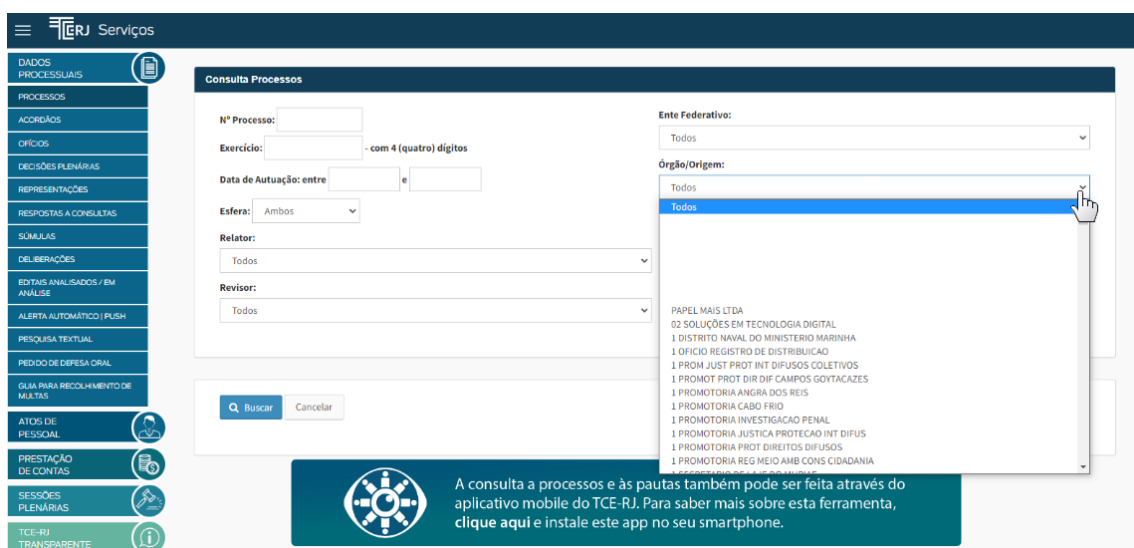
TCERJ Serviços

DADOS PROCESSUAIS
PROCESSOS
ACORDÃOS
OFÍCIOS
DECISÕES PLENÁRIAS
REPRESENTAÇÕES
RESPOSTAS A CONSULTAS
SÚMULAS
DELIBERAÇÕES
EDITAIS ANALISADOS / EM ANÁLISE
ALERTA AUTOMÁTICO | PUSH
PESQUISA TEXTUAL
PEDIDO DE DEFESA ORAL
GUIA PARA RECOLHIMENTO DE MULTAS
ATOS DE PESSOAL
PRESTAÇÃO DE CONTAS
SESSÕES PLENÁRIAS
TCE-RJ TRANSPARENTE

Consulta Processos

Nº Processo:
Exercício: - com 4 (quatro) dígitos
Data de Autuação: entre e
Esfera: Ambos
Relator:
Todos
Revisor:
Todos

Ente Federativo:
Todos
Órgão/Origem:
Todos
Todos

PAPEL MAIS LTDA
02 SOLUÇÕES EM TECNOLOGIA DIGITAL
1 DISTRITO NAVAL DO MINISTERIO MARINHA
1 OFICIO REGISTRO DE DISTRIBUICAO
1 PROM JUST PROT INT DIFUSOS COLETIVOS
1 PROMOT PROT DIR DIF CAMPOS GOYTACAZES
1 PROMOTORIA ANGRA DOS REIS
1 PROMOTORIA CABO FRIO
1 PROMOTORIA INVESTIGACAO PENAL
1 PROMOTORIA JUSTICA PROTECAO INT DIFUS
1 PROMOTORIA PROT DIREITOS DIFUSOS
1 PROMOTORIA REG MEIO AMB CONS CIDADANIA
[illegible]

Buscar
Cancelar

A consulta a processos e às pautas também pode ser feita através do aplicativo mobile do TCE-RJ. Para saber mais sobre esta ferramenta, clique aqui e instale este app no seu smartphone.